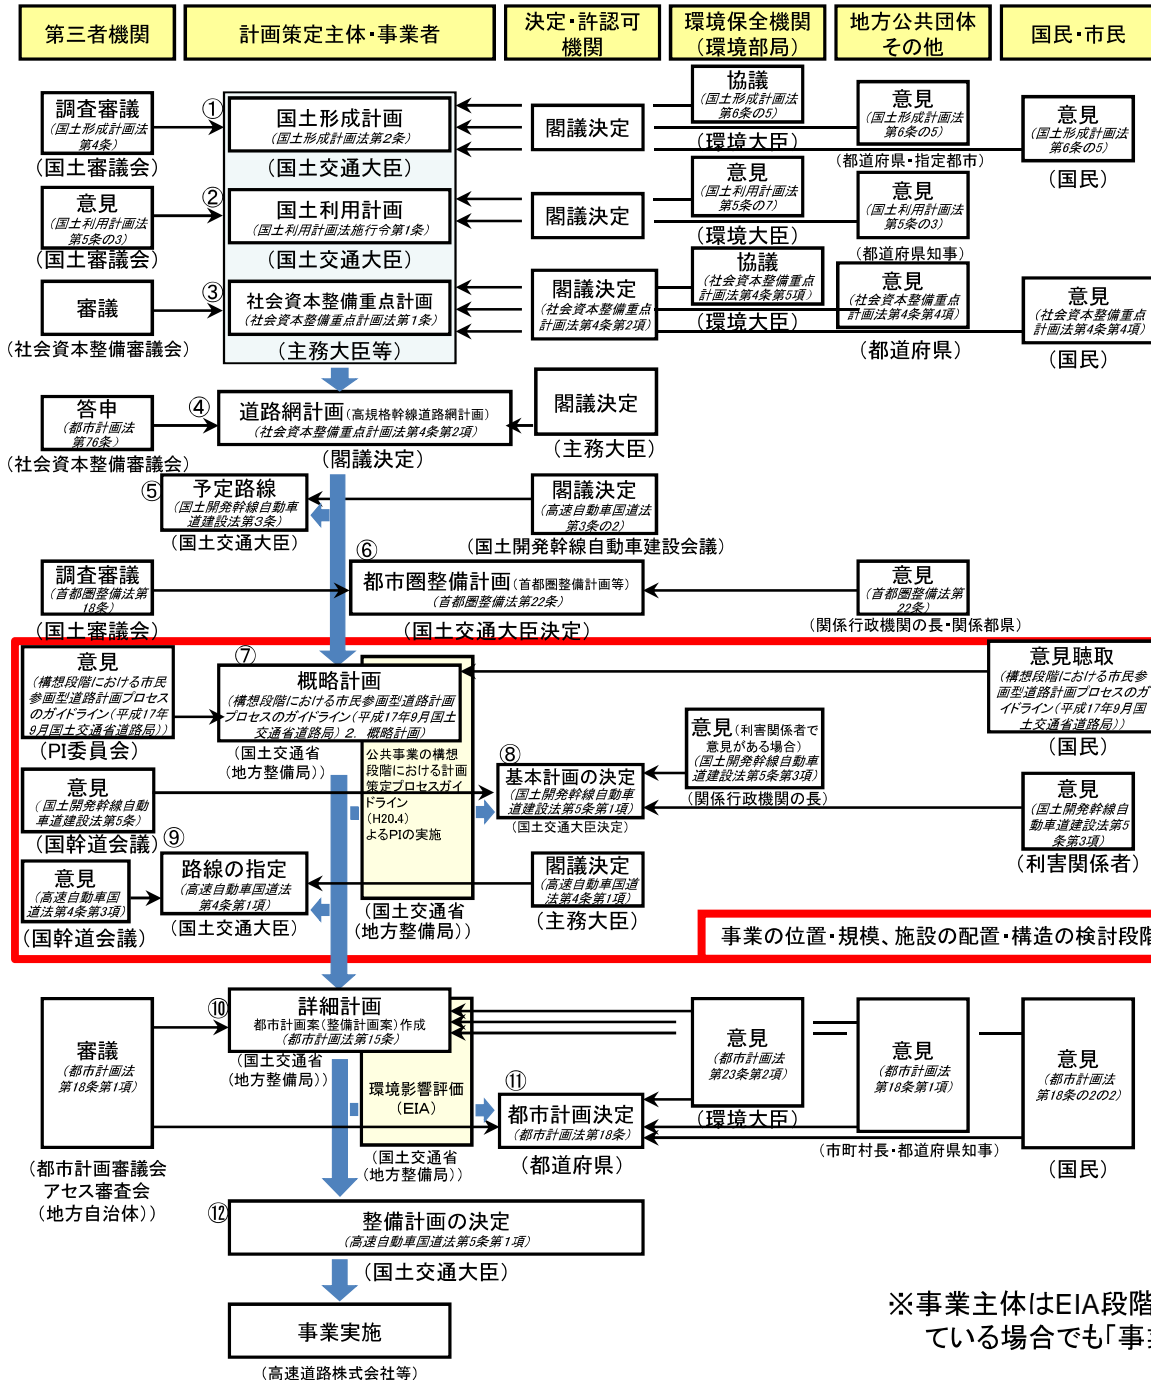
第三者機関
計画策定主体・事業者
決定・許認可機関
環境保全機関（環境部局）
地方公共団体その他
国民・市民

調査審議
（国土形成計画法第4条）
（国土審議会）

①
国土形成計画
（国土形成計画法第2条）
（国土交通大臣）

閣議決定

協議
（国土形成計画法第6条の5）
（環境大臣）

意見
（国土形成計画法第6条の5）
（都道府県・指定都市）

意見
（国土形成計画法第6条の5）
（国民）

意見
（国土利用計画法第5条の3）
（国土審議会）

②
国土利用計画
（国土利用計画法施行令第1条）
（国土交通大臣）

閣議決定

意見
（国土利用計画法第5条の7）
（環境大臣）

意見
（国土利用計画法第5条の3）
（都道府県知事）

審議
（社会資本整備審議会）

③
社会資本整備重点計画
（社会資本整備重点計画法第1条）
（主務大臣等）

閣議決定
（社会資本整備重点計画法第4条第2項）

協議
（社会資本整備重点計画法第4条第5項）
（環境大臣）

意見
（社会資本整備重点計画法第4条第4項）
（都道府県）

意見
（社会資本整備重点計画法第4条第4項）
（国民）

答申
（都市計画法第76条）
（社会資本整備審議会）

④
道路網計画（高規格幹線道路網計画）
（社会資本整備重点計画法第4条第2項）
（閣議決定）

閣議決定
（主務大臣）

⑤
予定路線
（国土開発幹線自動車道建設法第3条）
（国土交通大臣）

閣議決定
（高速自動車国道法第3条の2）
（国土開発幹線自動車道建設会議）

⑥
調査審議
（首都圏整備法第18条）
（国土審議会）

都市圏整備計画（首都圏整備計画等）
（首都圏整備法第22条）
（国土交通大臣決定）

意見
（首都圏整備法第22条）
（関係行政機関の長・関係都県）

⑦
意見
（構想段階における市民参画型道路計画プロセスのガイドライン（平成17年9月国土交通省道路局））
（PI委員会）

概略計画
（構想段階における市民参画型道路計画プロセスのガイドライン（平成17年9月国土交通省道路局）2. 概略計画）
（国土交通省（地方整備局））

公共事業の構想段階における計画策定プロセスガイドライン（H20.4）によるPIの実施

意見聴取
（構想段階における市民参画型道路計画プロセスのガイドライン（平成17年9月国土交通省道路局））
（国民）

意見
（国土開発幹線自動車道建設法第5条）
（国幹道会議）

⑧
基本計画の決定
（国土開発幹線自動車道建設法第5条第1項）
（国土交通大臣決定）

意見（利害関係者で意見がある場合）
（国土開発幹線自動車道建設法第5条第3項）
（関係行政機関の長）

意見
（国土開発幹線自動車道建設法第5条第3項）
（利害関係者）

⑨
意見
（高速自動車国道法第4条第3項）
（国幹道会議）

路線の指定
（高速自動車国道法第4条第1項）
（国土交通大臣）

閣議決定
（高速自動車国道法第4条第1項）
（主務大臣）

（国土交通省（地方整備局））

事業の位置・規模、施設の配置・構造の検討段階

審議
（都市計画法第18条第1項）
（都市計画審議会 アセス審査会（地方自治体））

⑩
詳細計画
都市計画案（整備計画案）作成
（都市計画法第15条）
（国土交通省（地方整備局））

環境影響評価（EIA）
（国土交通省（地方整備局））

意見
（都市計画法第23条第2項）
（環境大臣）

意見
（都市計画法第18条第1項）
（市町村長・都道府県知事）

意見
（都市計画法第18条の2の2）
（国民）

⑪
都市計画決定
（都市計画法第18条）
（都道府県）

⑫
整備計画の決定
（高速自動車国道法第5条第1項）
（国土交通大臣）

事業実施
（高速道路株式会社等）

※事業主体はEIA段階
ている場合でも「事